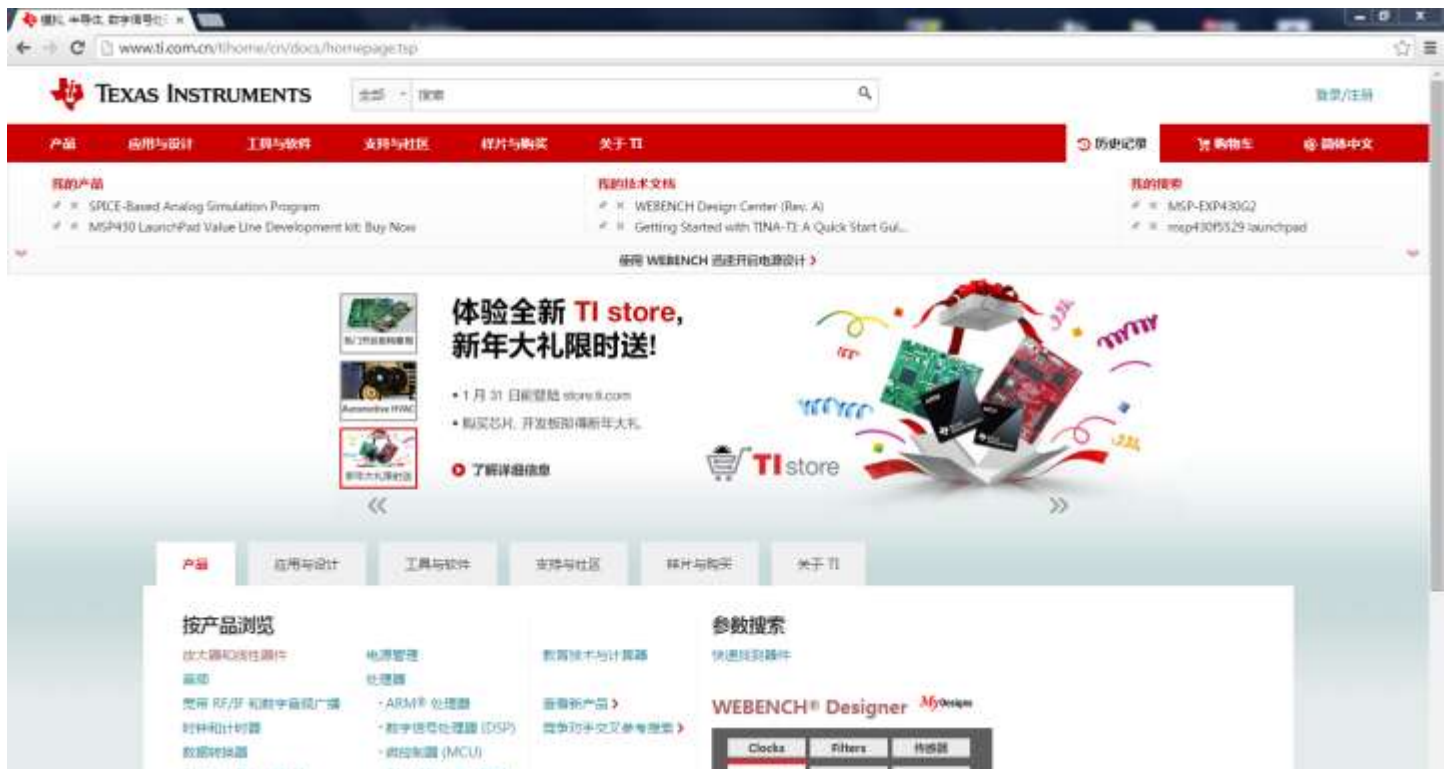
模拟, 半导体, 数字信号处 ×

www.ti.com.cn/tihome/cn/docs/homepage.tsp

TEXAS INSTRUMENTS

全部 · 搜索

登录/注册

产品 应用与设计 工具与软件 支持与社区 样片与购买 关于 TI

历史记录 购物车 简体中文

我的产品
SPICE-Based Analog Simulation Program
MSP430 LaunchPad Value Line Development kit: Buy Now

我的技术文档
WEBENCH Design Center (Rev. A)
Getting Started with TINA-TI: A Quick Start Gui...

我的搜索
MSP-EXP430G2
msp430f5529 launchpad

使用 WEBENCH 迅速开启电源设计 ›

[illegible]

Automotive HVAC

新年大礼限时送

体验全新 TI store,
新年大礼限时送!

• 1 月 31 日前登陆 store.ti.com
• 购买芯片, 开发板即得新年大礼.

了解详细信息

TI store

«

»

产品 应用与设计 工具与软件 支持与社区 样片与购买 关于 TI

按产品浏览

放大器和线性器件
音频
宽带 RF/IF 和数字无线广播
时钟和计时器
数据转换器

电源管理
处理器
· ARM® 处理器
· 数字信号处理器 (DSP)
· 微控制器 (MCU)

数据技术与计算器
查看新产品 ›
竞争对手交叉参考搜索 ›

参数搜索
快速找到器件

WEBENCH® Designer MyDesigns

Clocks | Filters | 传感器